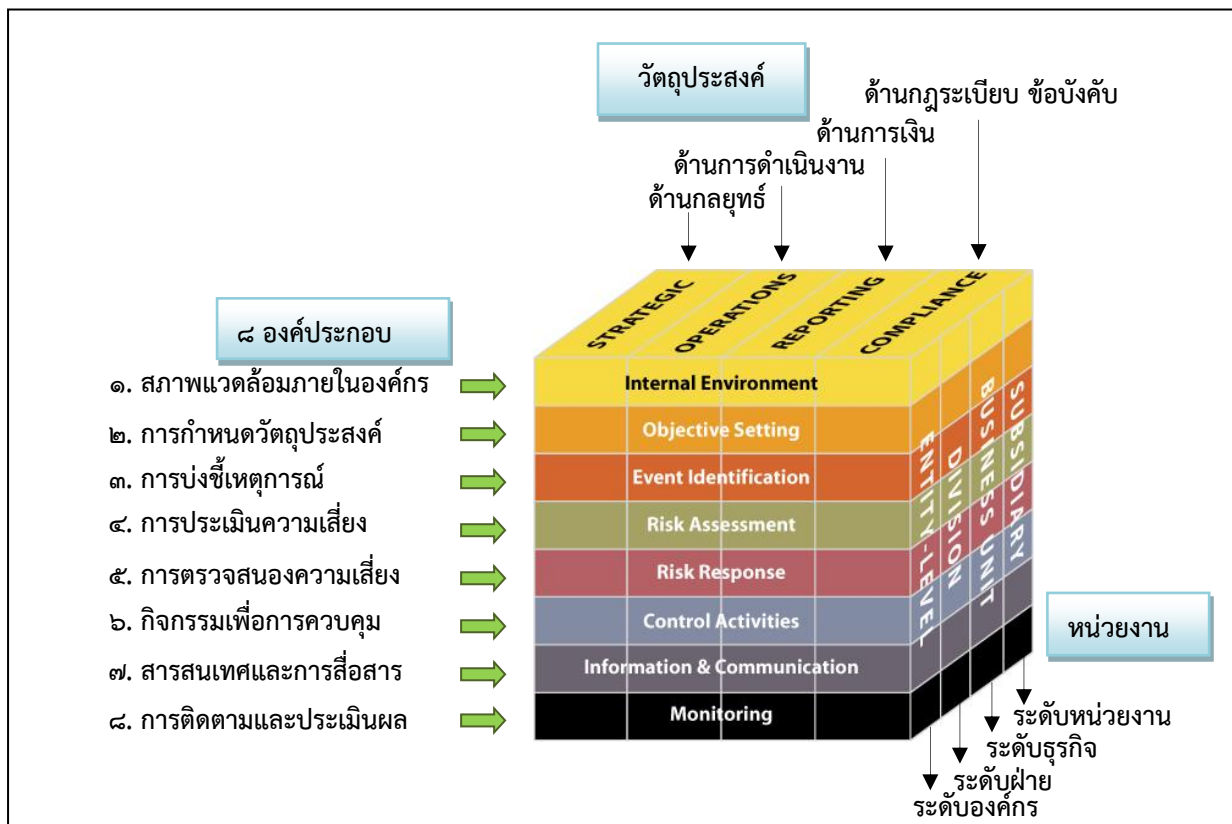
วัตถุประสงค์

ด้านกฎระเบียบ ข้อบังคับ
ด้านการเงิน
ด้านการดำเนินงาน
ด้านกลยุทธ์

STRATEGIC
OPERATIONS
REPORTING
COMPLIANCE

๘ องค์ประกอบ

๑. สภาพแวดล้อมภายในองค์กร
๒. การกำหนดวัตถุประสงค์
๓. การบ่งชี้เหตุการณ์
๔. การประเมินความเสี่ยง
๕. การตรวจสนองความเสี่ยง
๖. กิจกรรมเพื่อการควบคุม
๗. สารสนเทศและการสื่อสาร
๘. การติดตามและประเมินผล

Internal Environment
Objective Setting
Event Identification
Risk Assessment
Risk Response
Control Activities
Information & Communication
Monitoring

ENTITY-LEVEL
DIVISION
BUSINESS UNIT
SUBSIDIARY

หน่วยงาน

ระดับหน่วยงาน
ระดับธุรกิจ
ระดับฝ่าย
ระดับองค์กร